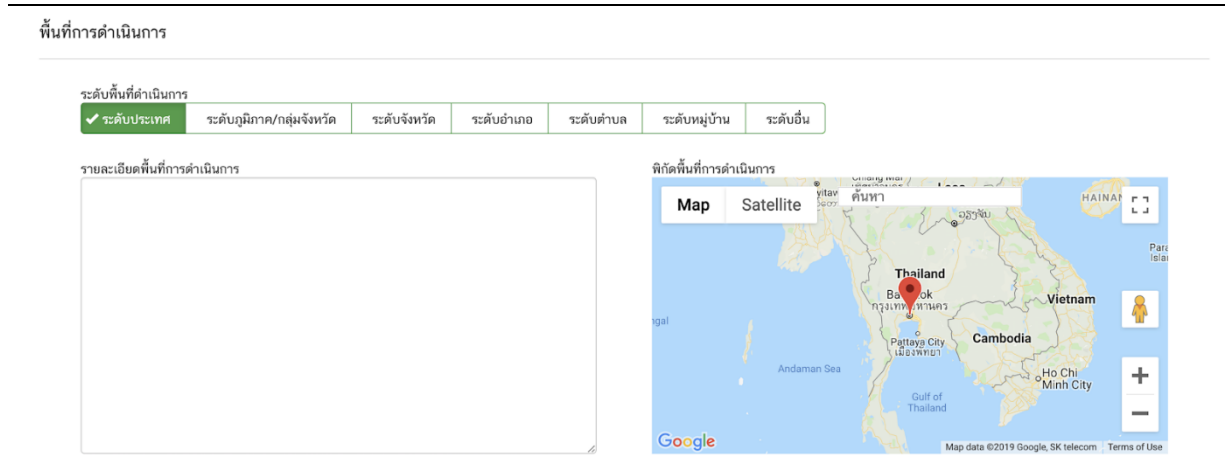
พื้นที่การดำเนินการ

ระดับพื้นที่ดำเนินการ

✔ ระดับประเทศ | ระดับภูมิภาค/กลุ่มจังหวัด | ระดับจังหวัด | ระดับอำเภอ | ระดับตำบล | ระดับหมู่บ้าน | ระดับอื่น

รายละเอียดพื้นที่การดำเนินการ

พิกัดพื้นที่การดำเนินการ

Map Satellite

ค้นหา

HAINAN

อุดรธานี

Thailand

Bangkok
กรุงเทพมหานคร

Vietnam

Pattaya City
เมืองพัทยา

Cambodia

Andaman Sea

Gulf of Thailand

Ho Chi Minh City

Google

Map data ©2019 Google, SK telecom Terms of Use